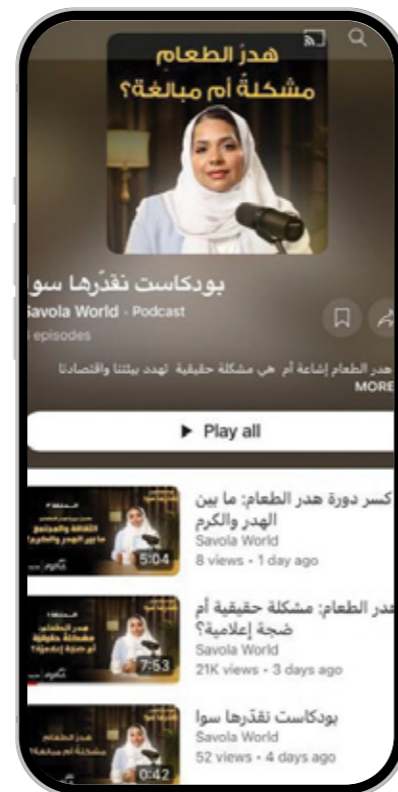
هدرُ الطعام
مشكلةٌ أم مبالغة؟

بودكاست نقدّرها سوا
Savola World · Podcast
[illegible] episodes

هدر الطعام إشاعة أم هي مشكلة حقيقية تهدد بيئتنا واقتصادنا
MORE

▶ Play all

كسر دورة هدر الطعام: ما بين الهدر والكرم
Savola World
8 views · 1 day ago
5:04

هدر الطعام: مشكلة حقيقية أم ضجة إعلامية؟
Savola World
21K views · 3 days ago
7:53

بودكاست نقدّرها سوا
Savola World
52 views · 4 days ago
0:42